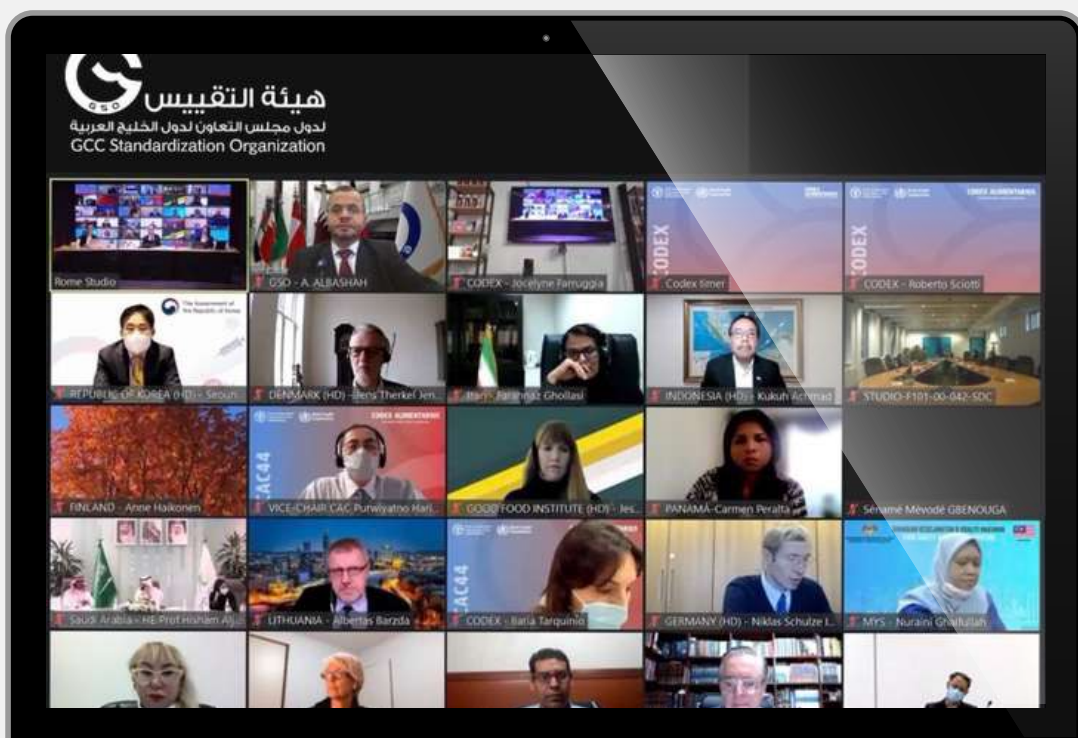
GSO
هيئة التقييس
لدول مجلس التعاون لدول الخليج العربية
GCC Standardization Organization

Rome Studio
GSO - A. ALBASHAH
CODEX - Jocelyne Farruggia
CODEX
Codex timer
CODEX
CODEX - Roberto Sciotti

The Government of the Republic of Korea
REPUBLIC OF KOREA (HD) - Seoun
DENMARK (HD) - Jens Therkel Jen
Iran - Farahnaz Ghollasi
INDONESIA (HD) - Kukuh Achmad
STUDIO-F101-00-042-SDC

FINLAND - Anne Haikonen
CODEX ALIMENTARIUS
CAC44
VICE-CHAIR CAC Purwiyatno Hari
GOOD FOOD INSTITUTE (HD) - Jes
PANAMA - Carmen Peralta
Sénamé Mévodé GBENOUGA

Saudi Arabia - HE Prof Hisham Alj
LITHUANIA - Albertas Barzda
CAC44
CODEX - Ilaria Tarquinio
GERMANY (HD) - Niklas Schulze I
MYS - Nuraini Ghafullah